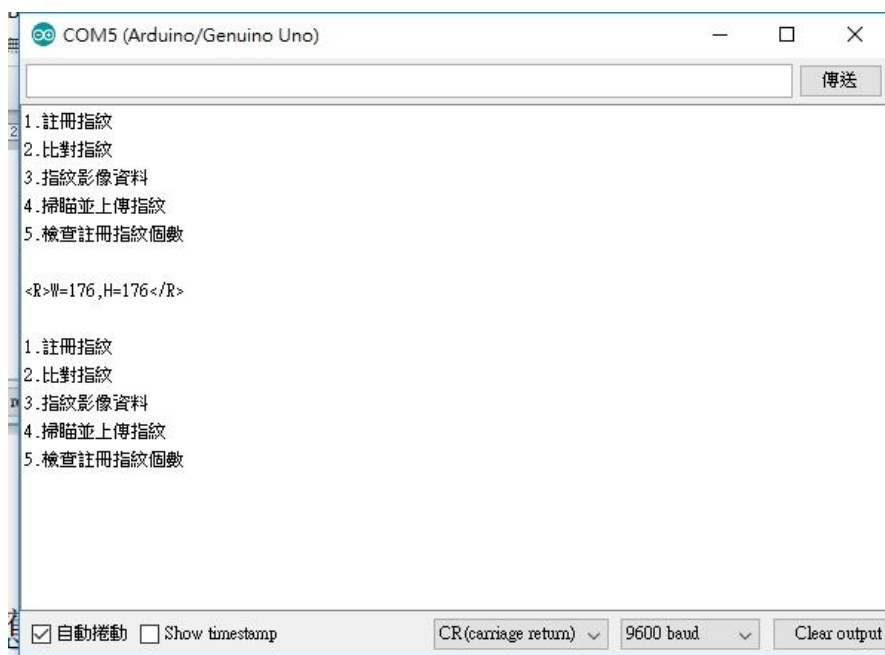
COM5 (Arduino/Genuino Uno)

傳送

1.註冊指紋
2.比對指紋
3.指紋影像資料
4.掃瞄並上傳指紋
5.檢查註冊指紋個數

<R>W=176,H=176</R>

1.註冊指紋
2.比對指紋
3.指紋影像資料
4.掃瞄並上傳指紋
5.檢查註冊指紋個數

自動捲動 Show timestamp CR(carriage return) 9600 baud Clear output